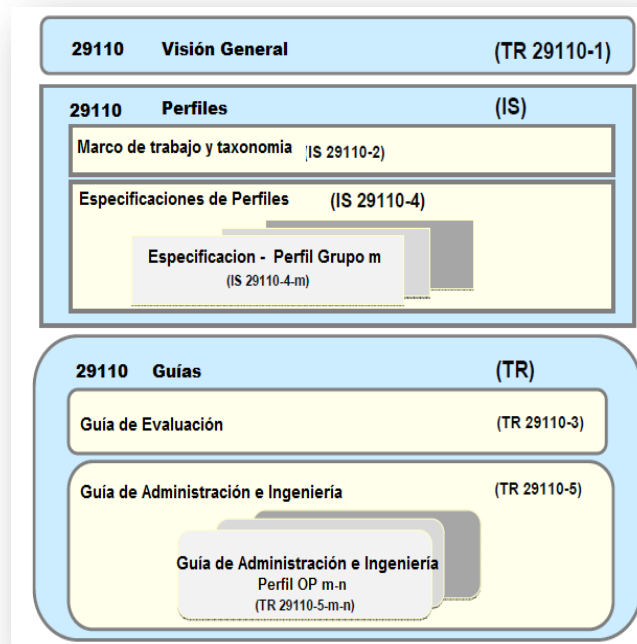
29110 Visión General (TR 29110-1)

29110 Perfiles (IS)

Marco de trabajo y taxonomia (IS 29110-2)

Especificaciones de Perfiles (IS 29110-4)

Especificacion - Perfil Grupo m
(IS 29110-4-m)

29110 Guías (TR)

Guía de Evaluación (TR 29110-3)

Guía de Administración e Ingeniería (TR 29110-5)

Guía de Administración e Ingeniería
Perfil OP m-n
(TR 29110-5-m-n)